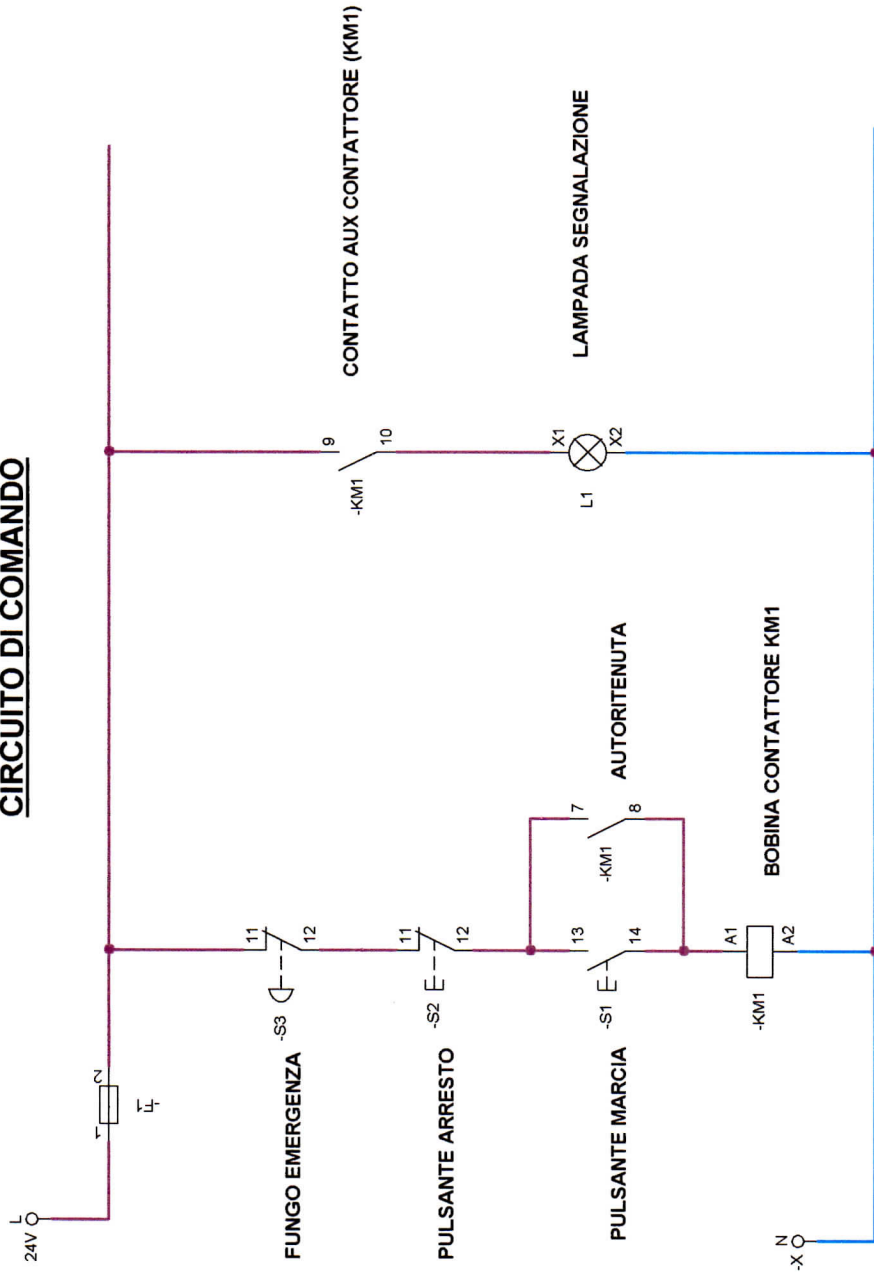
CIRCUITO DI COMANDO

L
24V

1
2
-F1

FUNGO EMERGENZA
-S3
11
12

PULSANTE ARRESTO
-S2
11
12

PULSANTE MARCIA
-S1
13
14

7
8
-KM1
AUTORITENUTA

-KM1
A1
A2
BOBINA CONTATTORE KM1

N
-X

9
10
-KM1
CONTATTO AUX CONTATTORE (KM1)

X1
X2
L1
LAMPADA SEGNALAZIONE